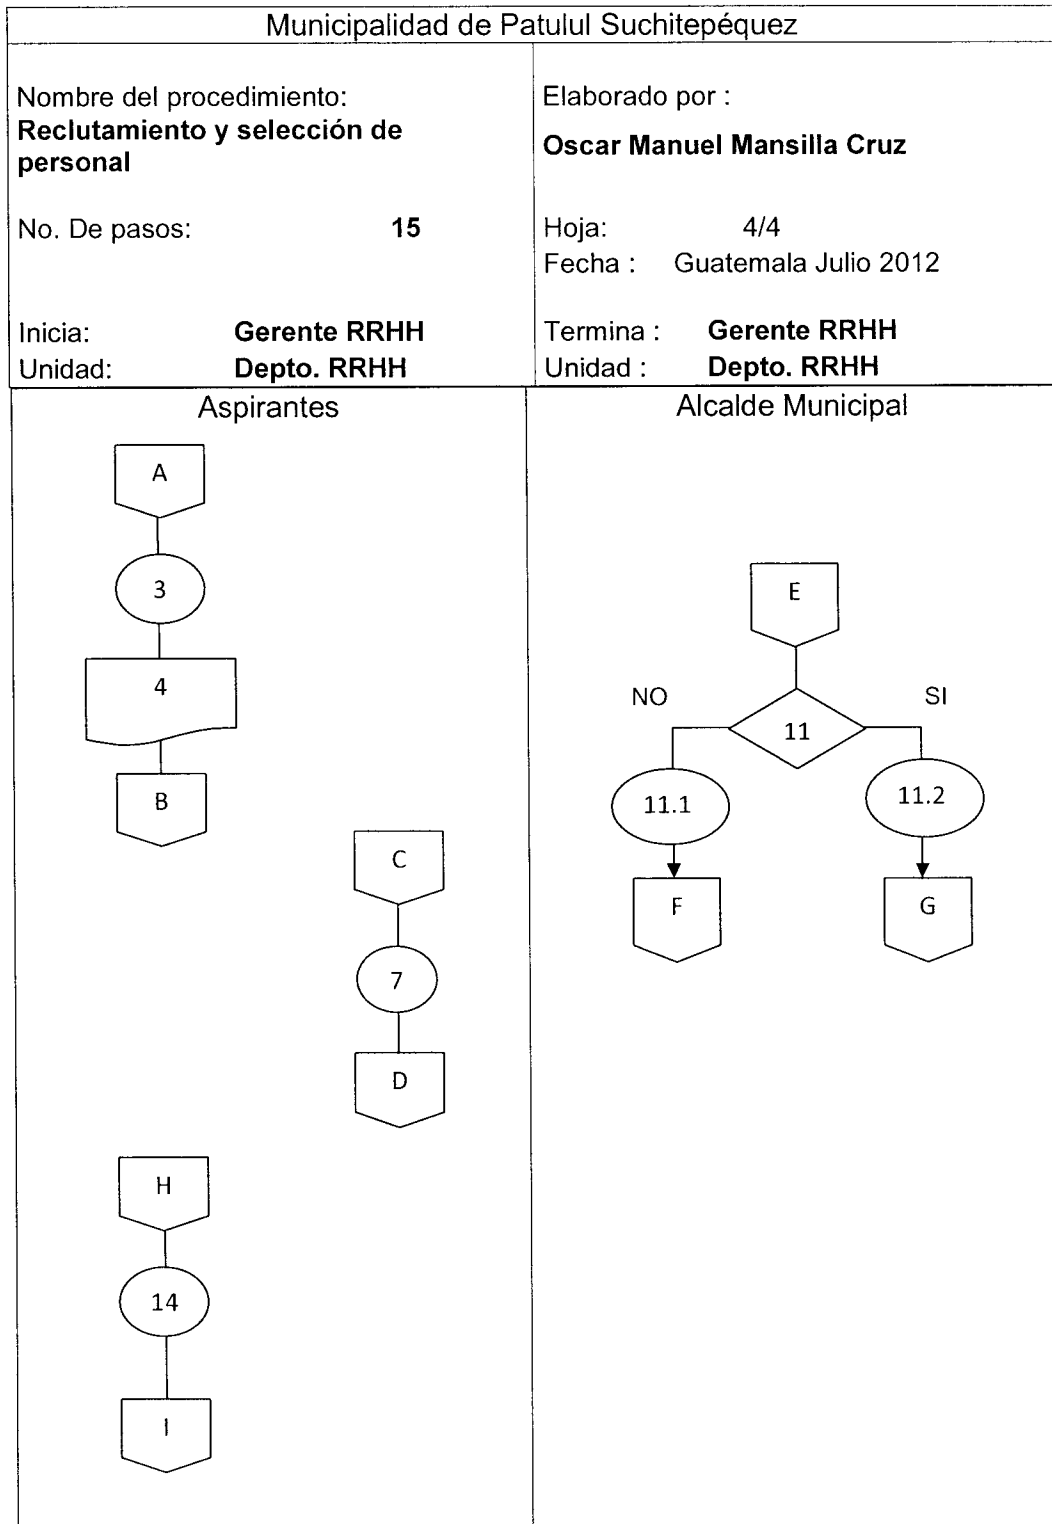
Municipalidad de Patulul Suchitepéquez

| Nombre del procedimiento: **Reclutamiento y selección de personal** | Elaborado por : **Oscar Manuel Mansilla Cruz** |
|---|---|
| No. De pasos: **15** | Hoja: 4/4 Fecha : Guatemala Julio 2012 |
| Inicia: **Gerente RRHH** Unidad: **Depto. RRHH** | Termina : **Gerente RRHH** Unidad : **Depto. RRHH** |

Aspirantes

A
3
4
B

C
7
D

H
14
I

Alcalde Municipal

E
NO
11
SI
11.1
11.2
F
G